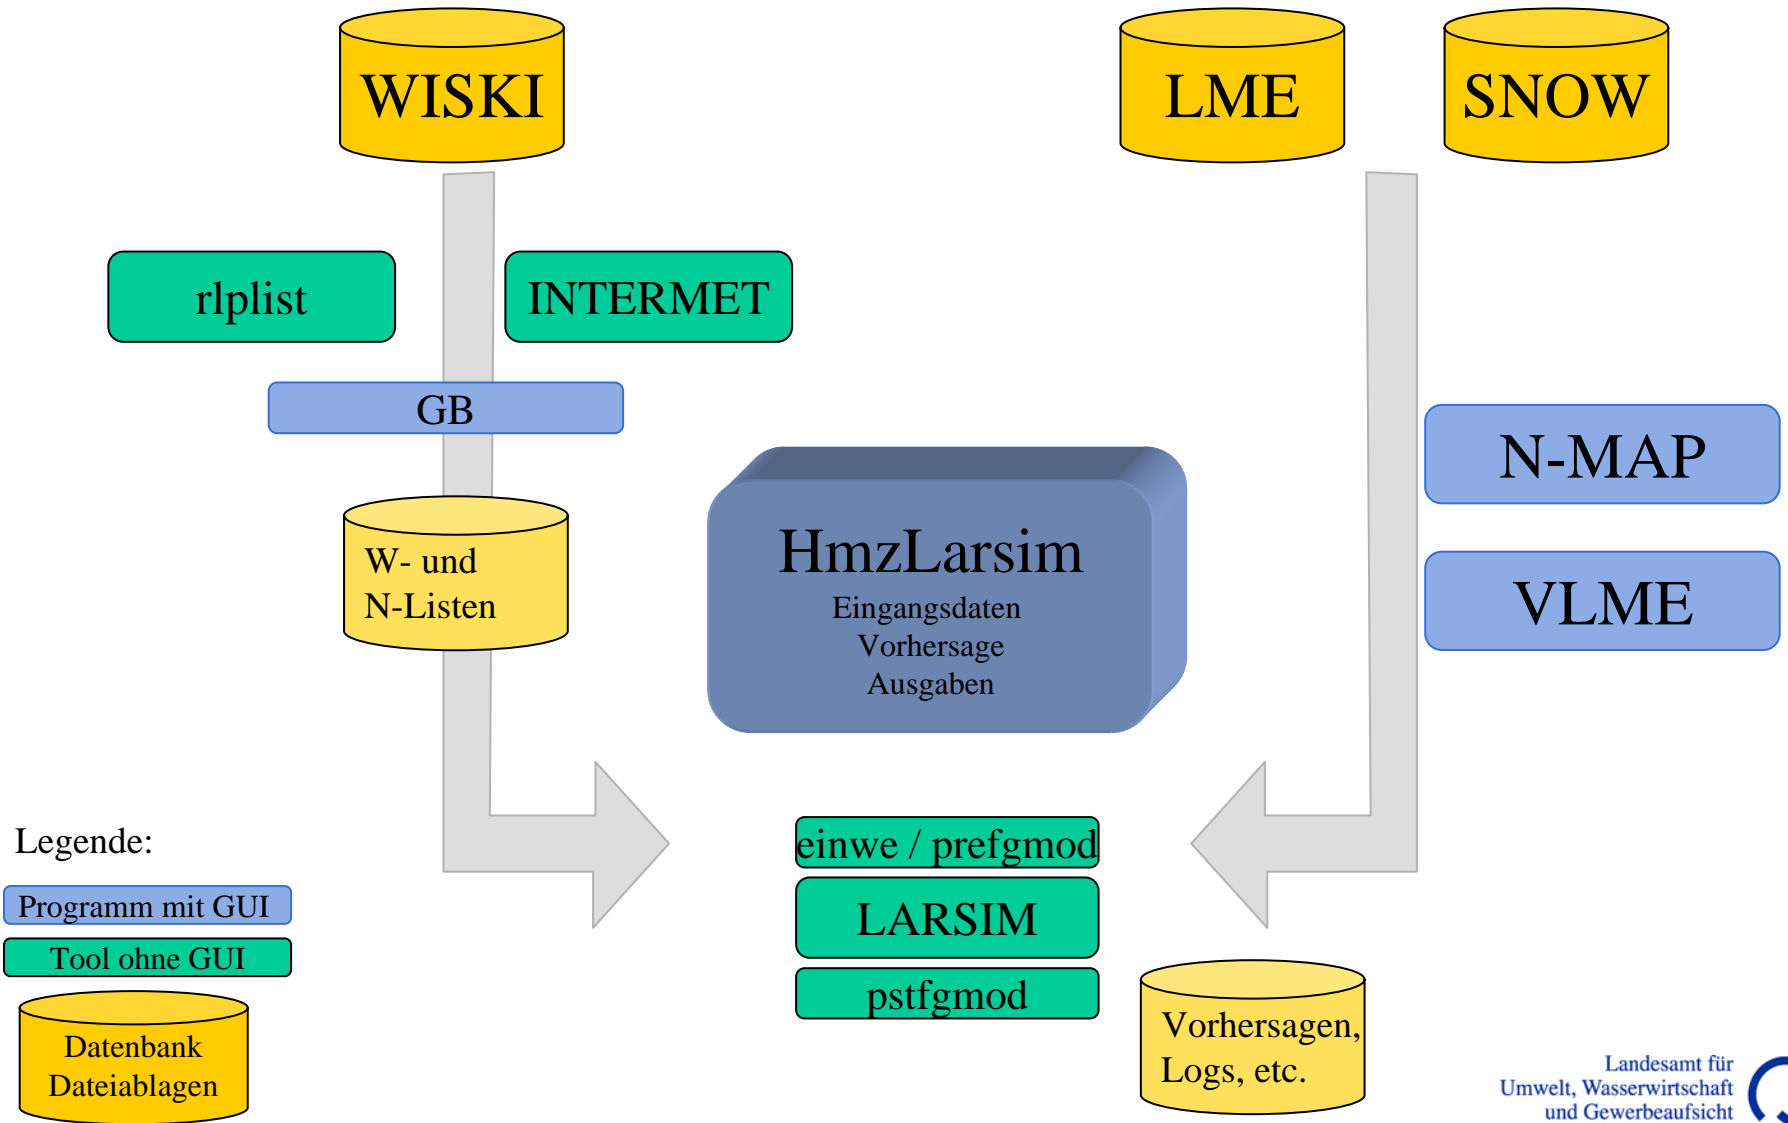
WISKI

LME

SNOW

rlplist

INTERMET

GB

N-MAP

W- und N-Listen

HmzLarsim
Eingangsdaten
Vorhersage
Ausgaben

VLME

Legende:

Programm mit GUI

Tool ohne GUI

Datenbank Dateiablagen

einwe / prefgmod

LARSIM

pstfgmod

Vorhersagen, Logs, etc.

Landesamt für Umwelt, Wasserwirtschaft und Gewerbeaufsicht